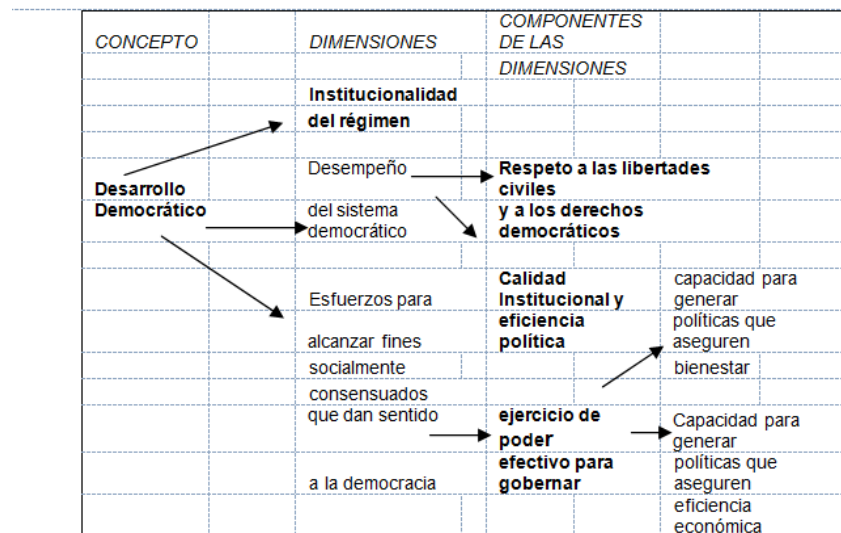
CONCEPTO

DIMENSIONES

COMPONENTES DE LAS DIMENSIONES

Desarrollo Democrático

Institucionalidad del régimen

Desempeño del sistema democrático

Respeto a las libertades civiles y a los derechos democráticos

Esfuerzos para alcanzar fines socialmente consensuados que dan sentido a la democracia

Calidad Institucional y eficiencia política

capacidad para generar políticas que aseguren bienestar

ejercicio de poder efectivo para gobernar

Capacidad para generar políticas que aseguren eficiencia económica